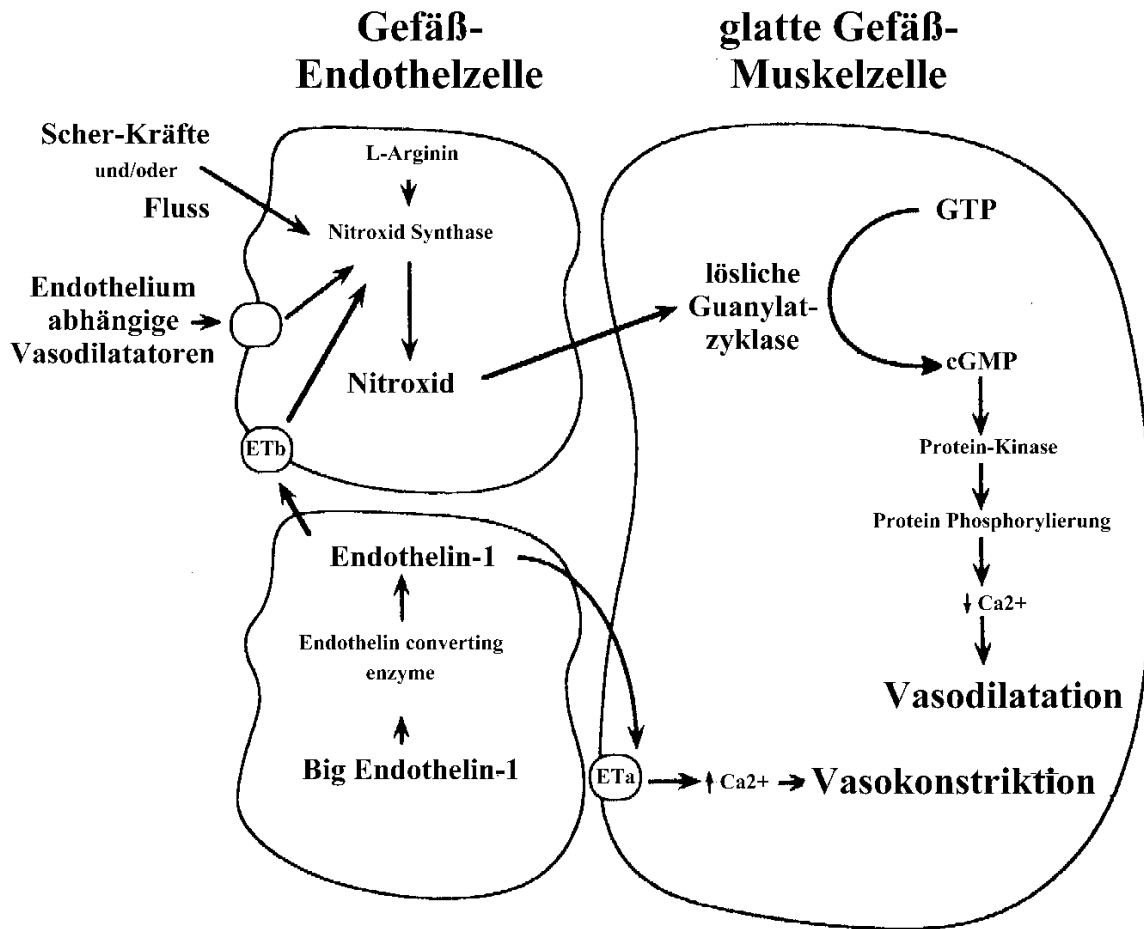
Gefäß-
Endothelzelle

glatte Gefäß-
Muskelzelle

Scher-Kräfte
und/oder
Fluss

L-Arginin

Nitroxid Synthase

Endothelium
abhängige
Vasodilatatoren

Nitroxid

ETb

lösliche
Guanylatzyklase

GTP

cGMP

Protein-Kinase

Protein Phosphorylierung

↓ Ca2+

Vasodilatation

Endothelin-1

Endothelin converting
enzyme

Big Endothelin-1

ETa

↑ Ca2+

Vasokonstriktion